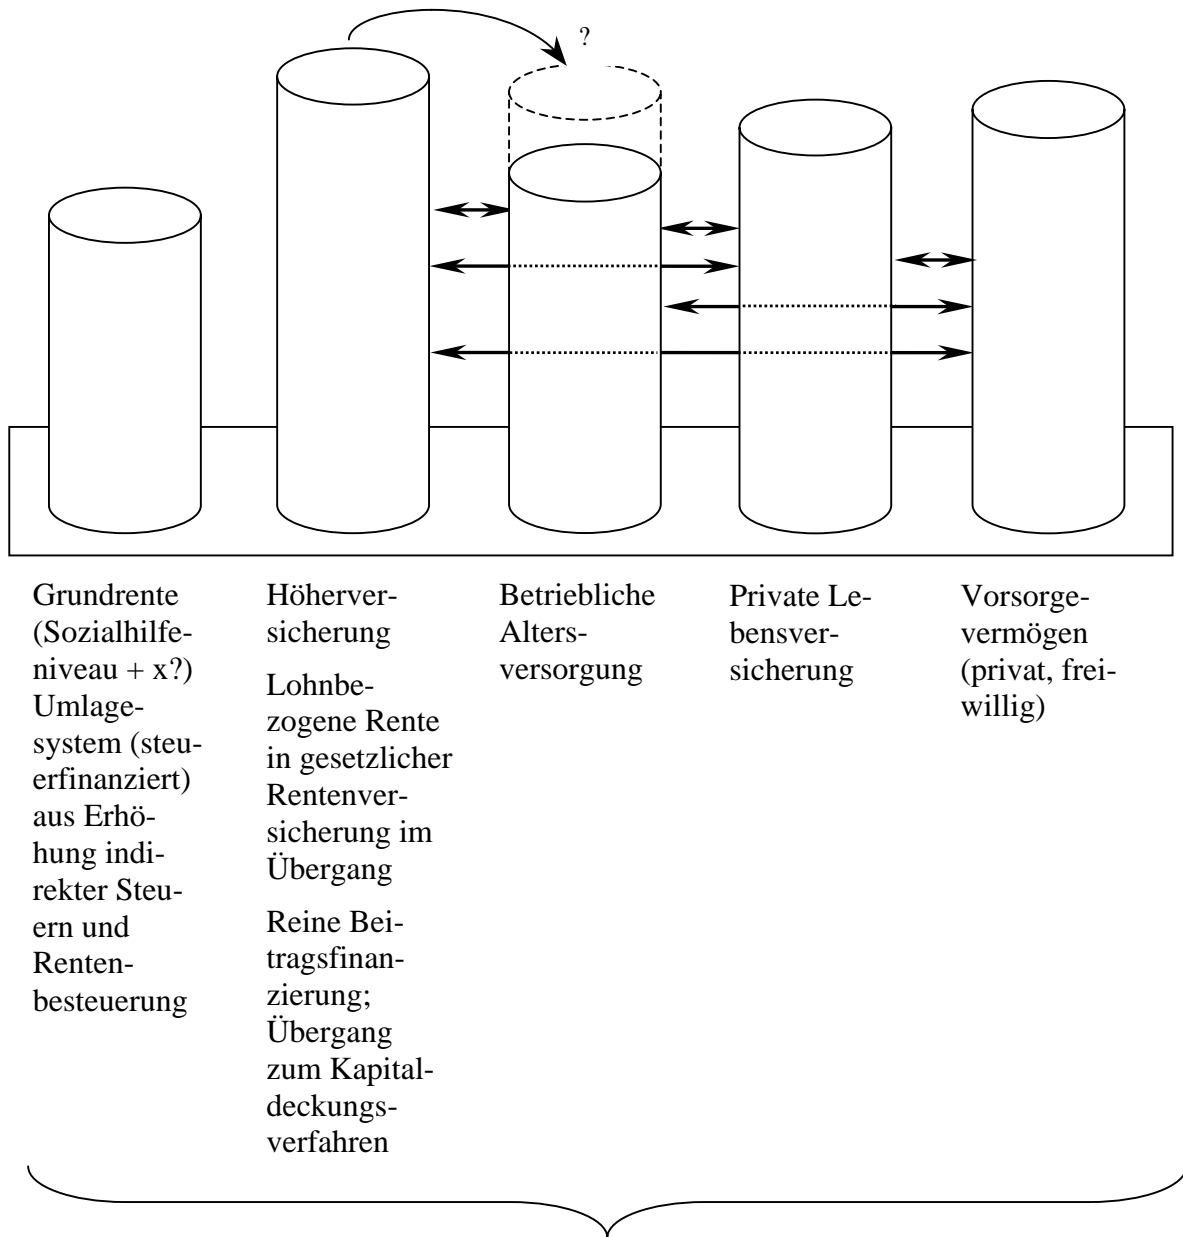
?

Grundrente (Sozialhilfeniveau + x?) Umlagesystem (steuerfinanziert) aus Erhöhung indirekter Steuern und Rentenbesteuerung

Höherversicherung

Lohnbezogene Rente in gesetzlicher Rentenversicherung im Übergang

Reine Beitragsfinanzierung; Übergang zum Kapitaldeckungsverfahren

Betriebliche Altersversorgung

Private Lebensversicherung

Vorsorgevermögen (privat, freiwillig)